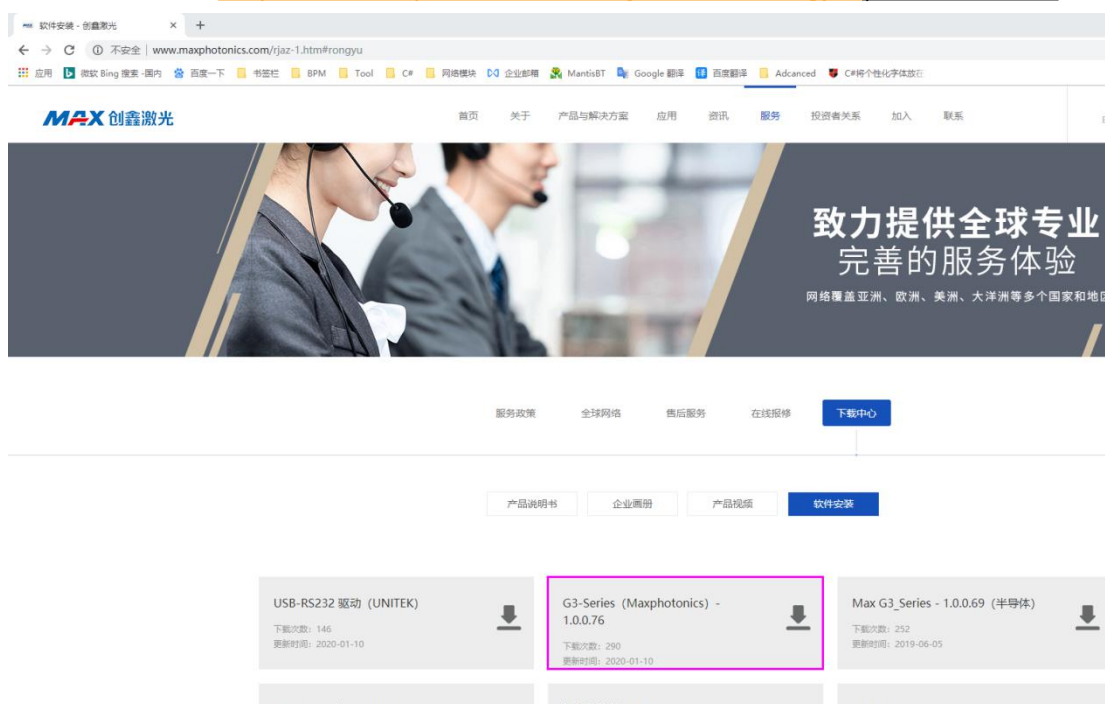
软件安装 - 创鑫激光 × +
← → C ⓘ 不安全 | www.maxphotonics.com/rjaz-1.htm#rongyu
应用 微软 Bing 搜索 -国内 百度一下 书签栏 BPM Tool C# 网络模块 企业邮箱 MantisBT Google 翻译 百度翻译 Adcanced C#将个性化字体放在

MAX 创鑫激光
首页 关于 产品与解决方案 应用 资讯 服务 投资者关系 加入 联系

致力提供全球专业
完善的服务体验
网络覆盖亚洲、欧洲、美洲、大洋洲等多个国家和地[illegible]

服务政策 全球网络 售后服务 在线报修 下载中心

产品说明书 企业画册 产品视频 软件安装

USB-RS232 驱动 (UNITEK)
下载次数：146
更新时间：2020-01-10

G3-Series (Maxphotonics) - 1.0.0.76
下载次数：290
更新时间：2020-01-10

Max G3_Series - 1.0.0.69 (半导体)
下载次数：252
更新时间：2019-06-05